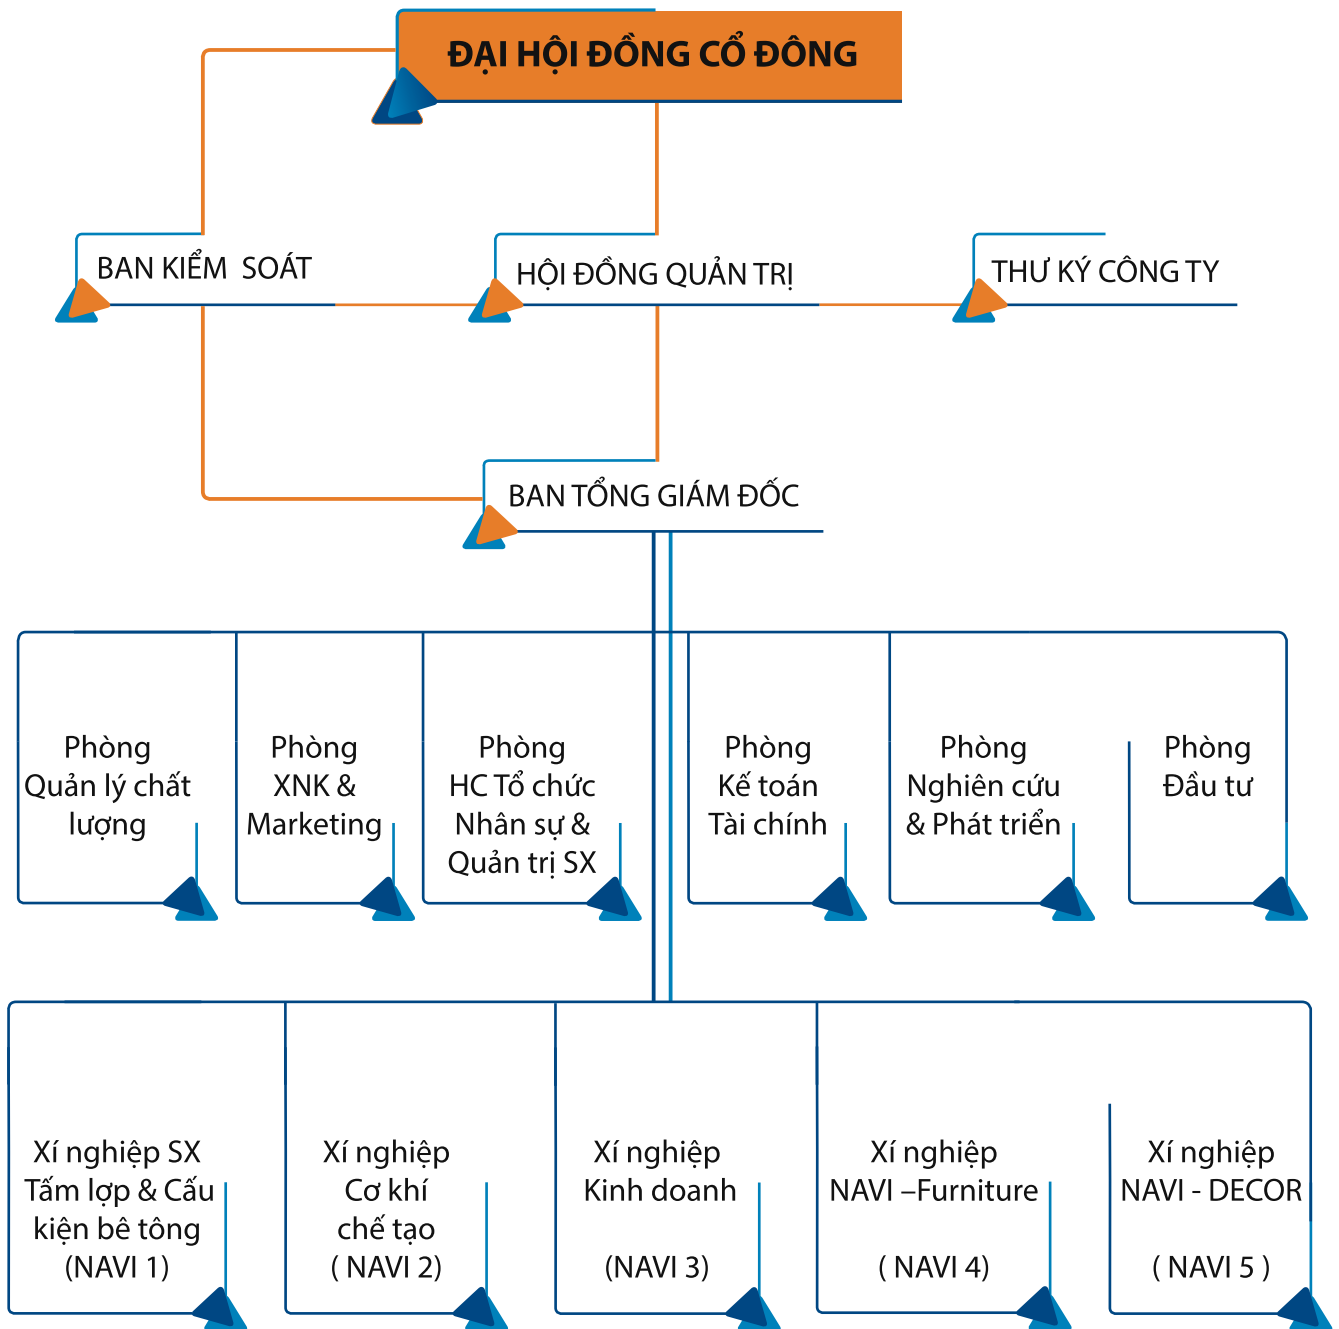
ĐẠI HỘI ĐỒNG CỔ ĐÔNG

BAN KIỂM SOÁT

HỘI ĐỒNG QUẢN TRỊ

THƯ KÝ CÔNG TY

BAN TỔNG GIÁM ĐỐC

Phòng Quản lý chất lượng

Phòng XNK & Marketing

Phòng HC Tổ chức Nhân sự & Quản trị SX

Phòng Kế toán Tài chính

Phòng Nghiên cứu & Phát triển

Phòng Đầu tư

Xí nghiệp SX Tấm lợp & Cấu kiện bê tông (NAVI 1)

Xí nghiệp Cơ khí chế tạo ( NAVI 2)

Xí nghiệp Kinh doanh (NAVI 3)

Xí nghiệp NAVI –Furniture ( NAVI 4)

Xí nghiệp NAVI - DECOR ( NAVI 5 )